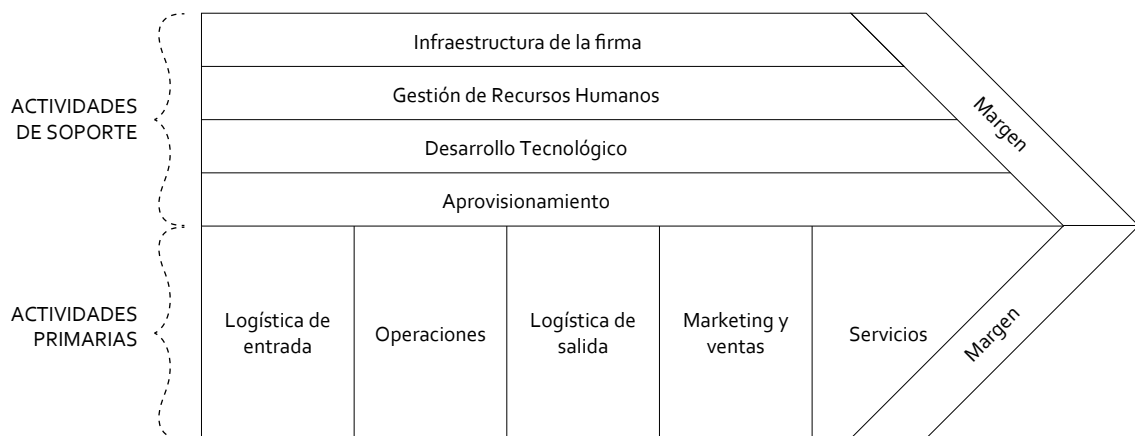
ACTIVIDADES DE SOPORTE

Infraestructura de la firma

Gestión de Recursos Humanos

Desarrollo Tecnológico

Aprovisionamiento

Margen

ACTIVIDADES PRIMARIAS

Logística de entrada

Operaciones

Logística de salida

Marketing y ventas

Servicios

Margen